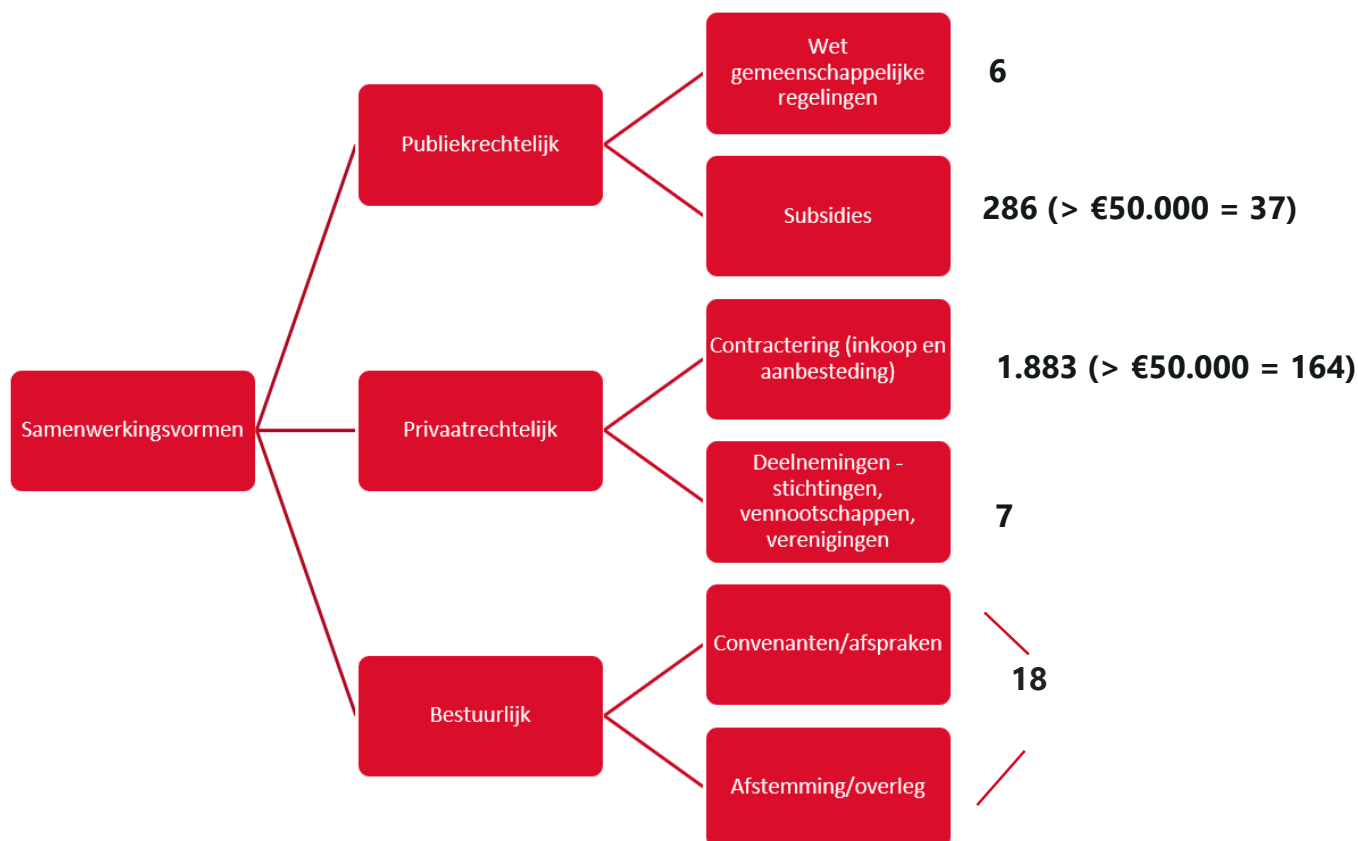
Samenwerkingsvormen

Publiekrechtelijk

Wet gemeenschappelijke regelingen

6

Subsidies

286 (> €50.000 = 37)

Privaatrechtelijk

Contractering (inkoop en aanbesteding)

1.883 (> €50.000 = 164)

Deelnemingen - stichtingen, vennootschappen, verenigingen

7

Bestuurlijk

Convenanten/afspraken

18

Afstemming/overleg